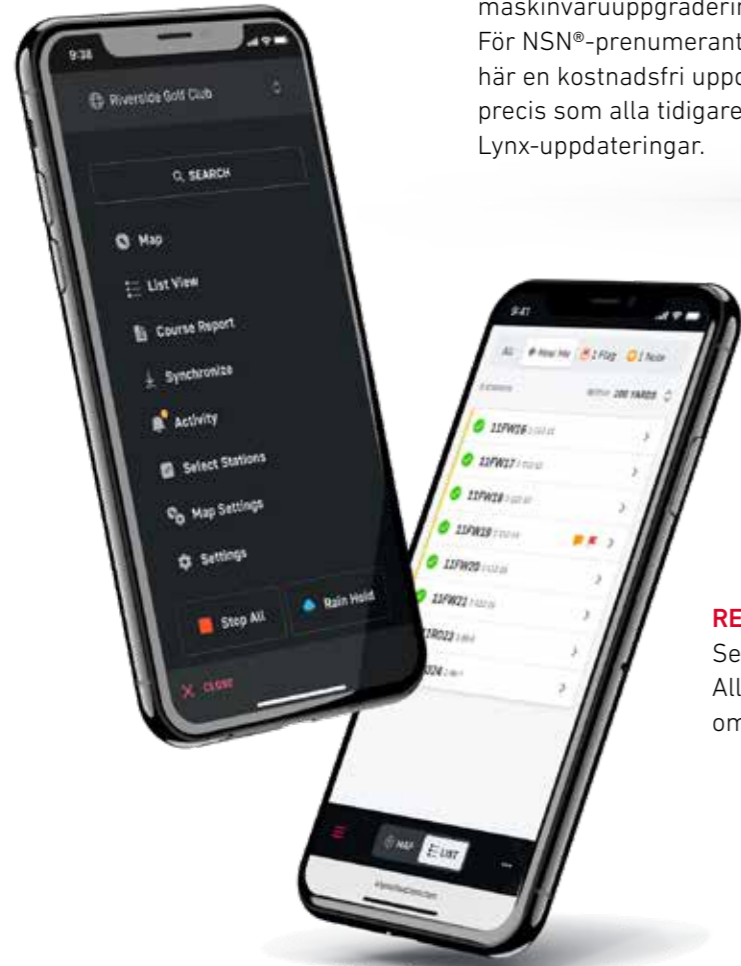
maskinvaruuppgraderin
För NSN®-prenumerant
här en kostnadsfri uppd
precis som alla tidigare
Lynx-uppdateringar.

9:38

Riverside Golf Club

SEARCH

Map

List View

Course Report

Synchronize

Activity

Select Stations

Map Settings

Settings

Stop All

Rain Hold

CLOSE

9:41

All

Near Me

1 Flag

1 Note

WITHIN 100 YARDS

11FW16

11FW17

11FW18

11FW19

11FW20

11FW21

1RD22

324

MAP

LIST

RE
Se
All
om